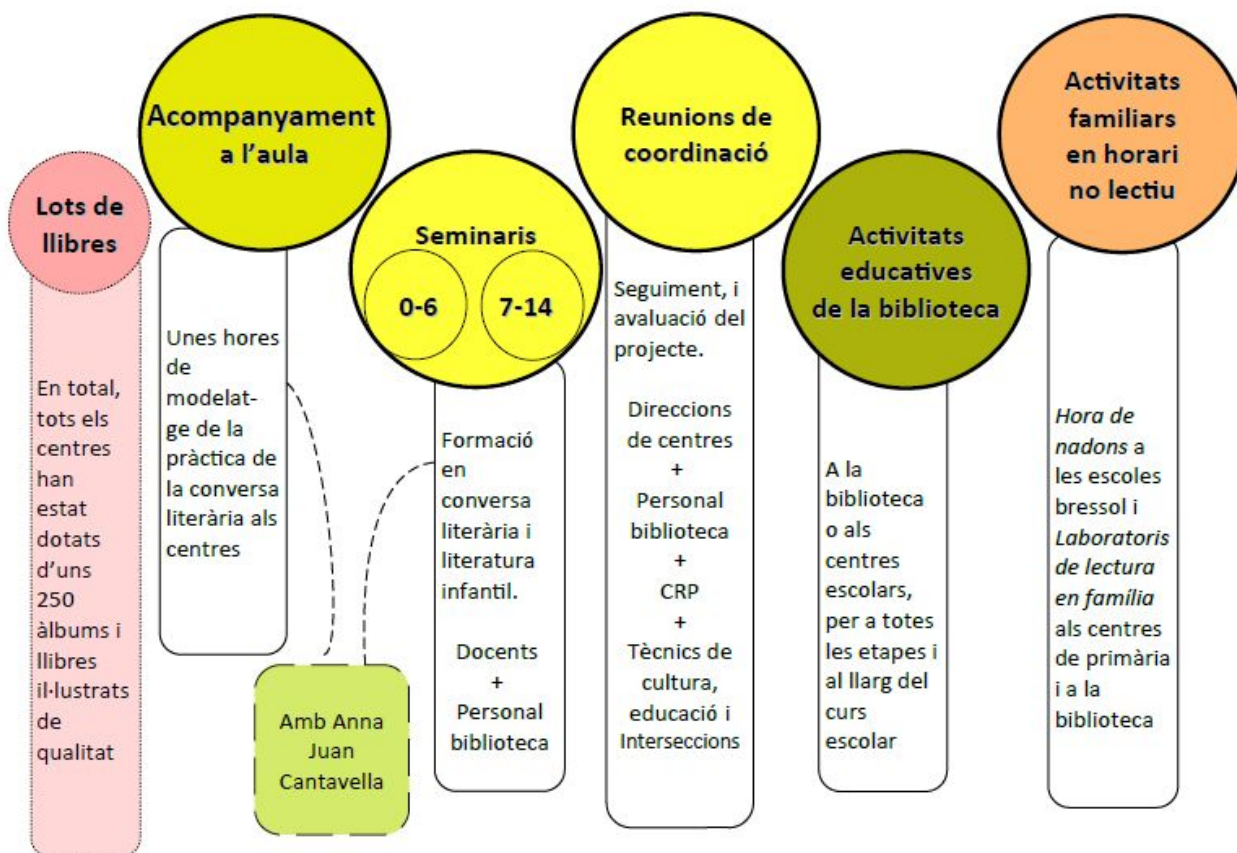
Lots de llibres

En total, tots els centres han estat dotats d'uns 250 àlbums i llibres il·lustrats de qualitat

Acompanyament a l'aula

Unes hores de modelatge de la pràctica de la conversa literària als centres

Amb Anna Juan Cantavella

Seminaris

0-6

7-14

Formació en conversa literària i literatura infantil.

Docents
+
Personal biblioteca

Reunions de coordinació

Seguiment, i avaluació del projecte.

Direccions de centres
+
Personal biblioteca
+
CRP
+
Tècnics de cultura, educació i Interseccions

Activitats educatives de la biblioteca

A la biblioteca o als centres escolars, per a totes les etapes i al llarg del curs escolar

Activitats familiars en horari no lectiu

*Hora de nadons* a les escoles bressol i *Laboratoris de lectura en família* als centres de primària i a la biblioteca